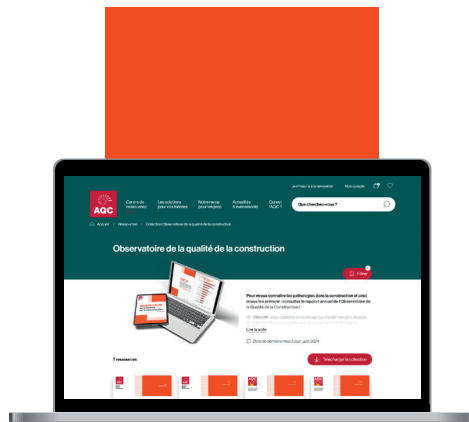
Je m'abonne à la newsletter Mon compte

AQC

Centre de ressources

Les solutions pour vos métiers

Rencontrer pour se comprendre

Actualités & événements

Qui est l'AQC ?

Que cherchez-vous ?

Accueil > Ressources > Collection Observatoire de la qualité de la construction

Observatoire de la qualité de la construction

Filtrer

Pour mieux connaître les pathologies dans la construction et ainsi mieux les prévenir : consultez le rapport annuel de l'Observatoire de la Qualité de la Construction !

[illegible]

Lire la suite

Date de dernière mise à jour : juin 2024

7 ressources

Télécharger la collection